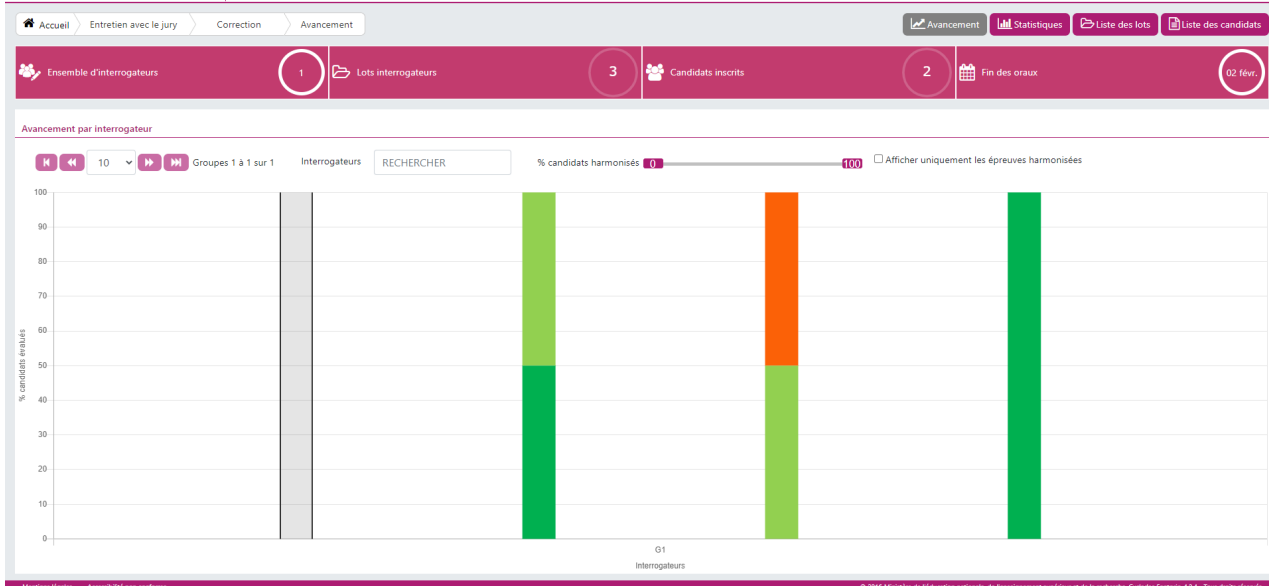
Accueil | Entretien avec le jury | Correction | Avancement

Avancement | Statistiques | Liste des lots | Liste des candidats

Ensemble d'interrogateurs 1
Lots interrogateurs 3
Candidats inscrits 2
Fin des oraux 02 févr.

Avancement par interrogateur

10 Groupes 1 à 1 sur 1 Interrogateurs RECHERCHER % candidats harmonisés 0 100 Afficher uniquement les épreuves harmonisées

100
90
80
70
60
50
40
30
20
10
0

% candidats évalués

G1

Interrogateurs

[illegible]